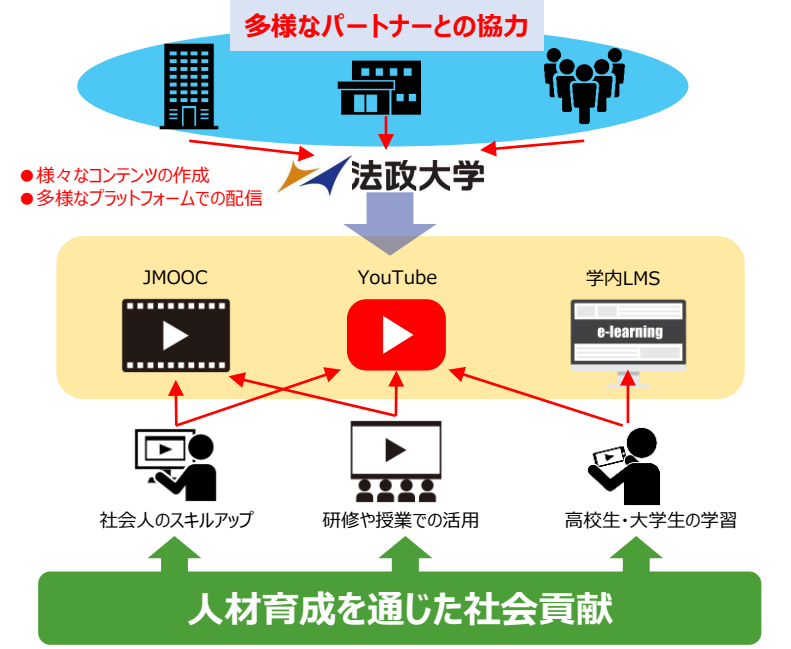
多様なパートナーとの協力

●様々なコンテンツの作成
●多様なプラットフォームでの配信

法政大学

JMOOC

YouTube

学内LMS

e-learning

社会人のスキルアップ

研修や授業での活用

高校生・大学生の学習

人材育成を通じた社会貢献